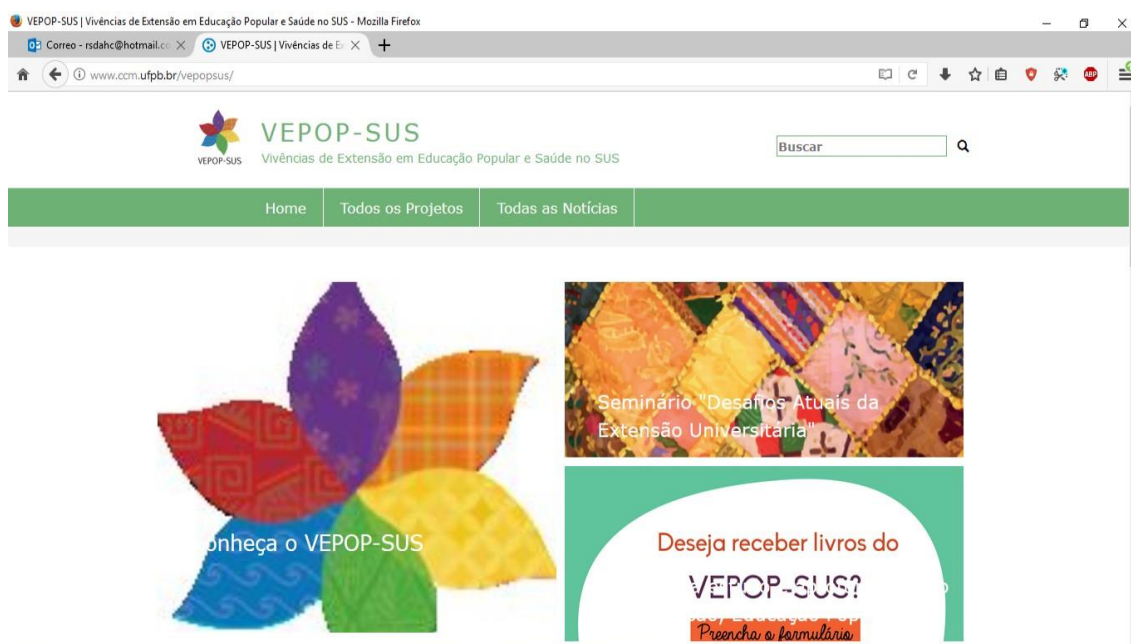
VEPOP-SUS | Vivências de Extensão em Educação Popular e Saúde no SUS - Mozilla Firefox

Correo - rsdahc@hotmail.co ×
VEPOP-SUS | Vivências de Ex ×
+

www.ccm.ufpb.br/vepopsus/

VEPOP-SUS
VEPOP-SUS
Vivências de Extensão em Educação Popular e Saúde no SUS

Buscar

Home
Todos os Projetos
Todas as Notícias

Seminário "Desafios Atuais da Extensão Universitária"

onheça o VEPOP-SUS

Deseja receber livros do
VEPOP-SUS?
Preencha o formulário